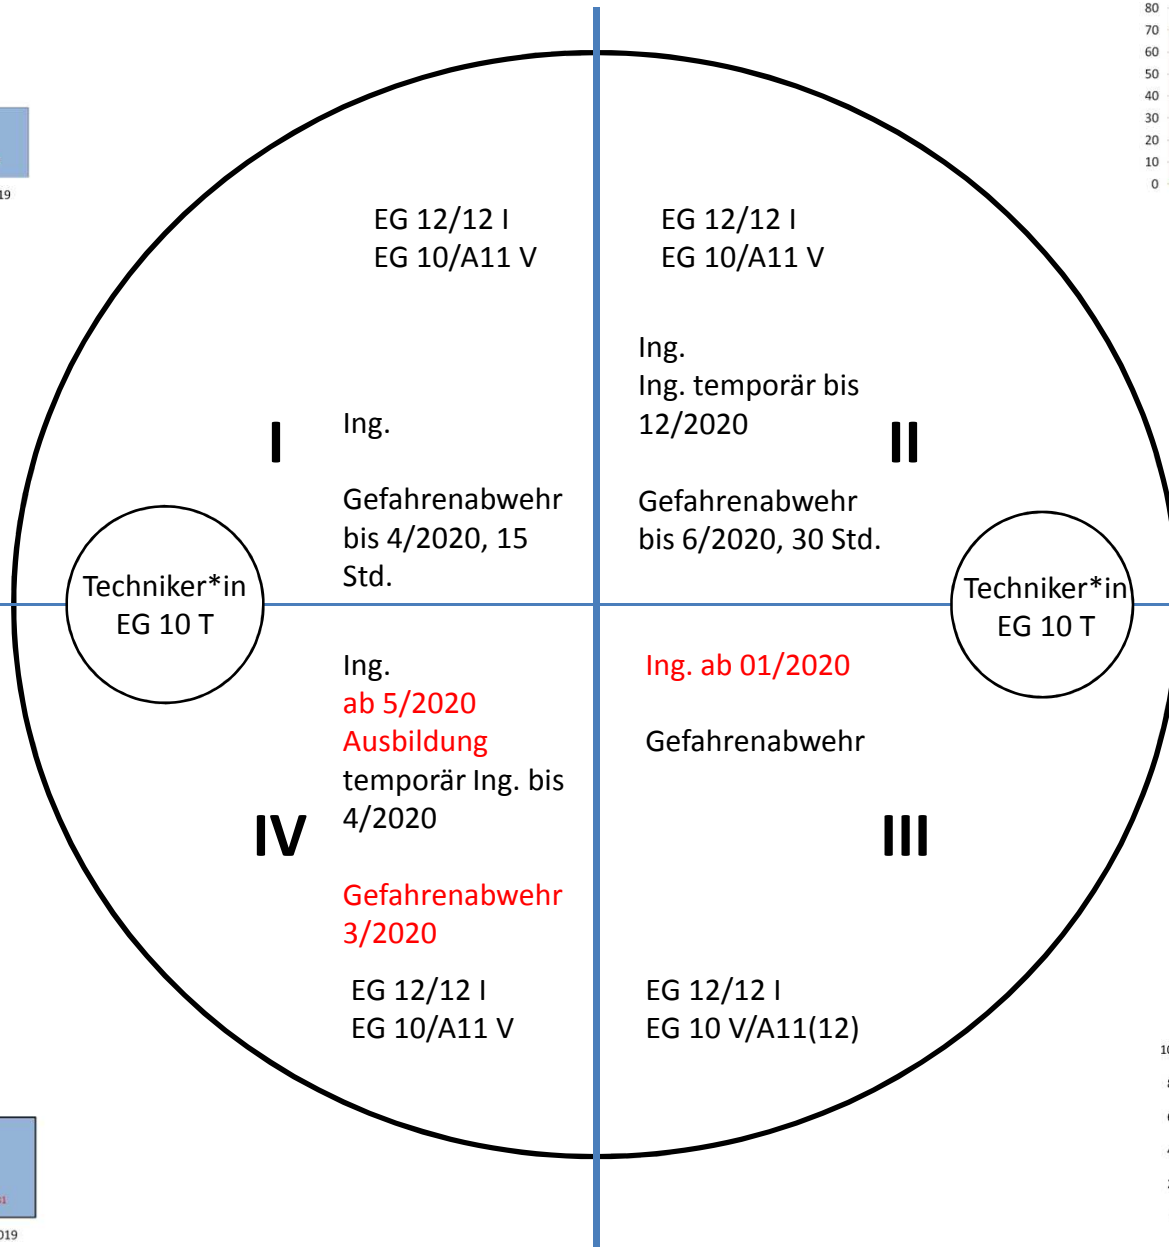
80
70
60
50
40
30
20
10
0

19

EG 12/12 I
EG 10/A11 V

EG 12/12 I
EG 10/A11 V

I

Ing.

Gefahrenabwehr bis 4/2020, 15 Std.

Ing.
Ing. temporär bis 12/2020

II

Gefahrenabwehr bis 6/2020, 30 Std.

Techniker*in
EG 10 T

Techniker*in
EG 10 T

Ing.
ab 5/2020
Ausbildung
temporär Ing. bis 4/2020

IV

Gefahrenabwehr 3/2020

Ing. ab 01/2020

Gefahrenabwehr

III

EG 12/12 I
EG 10/A11 V

EG 12/12 I
EG 10 V/A11(12)

019